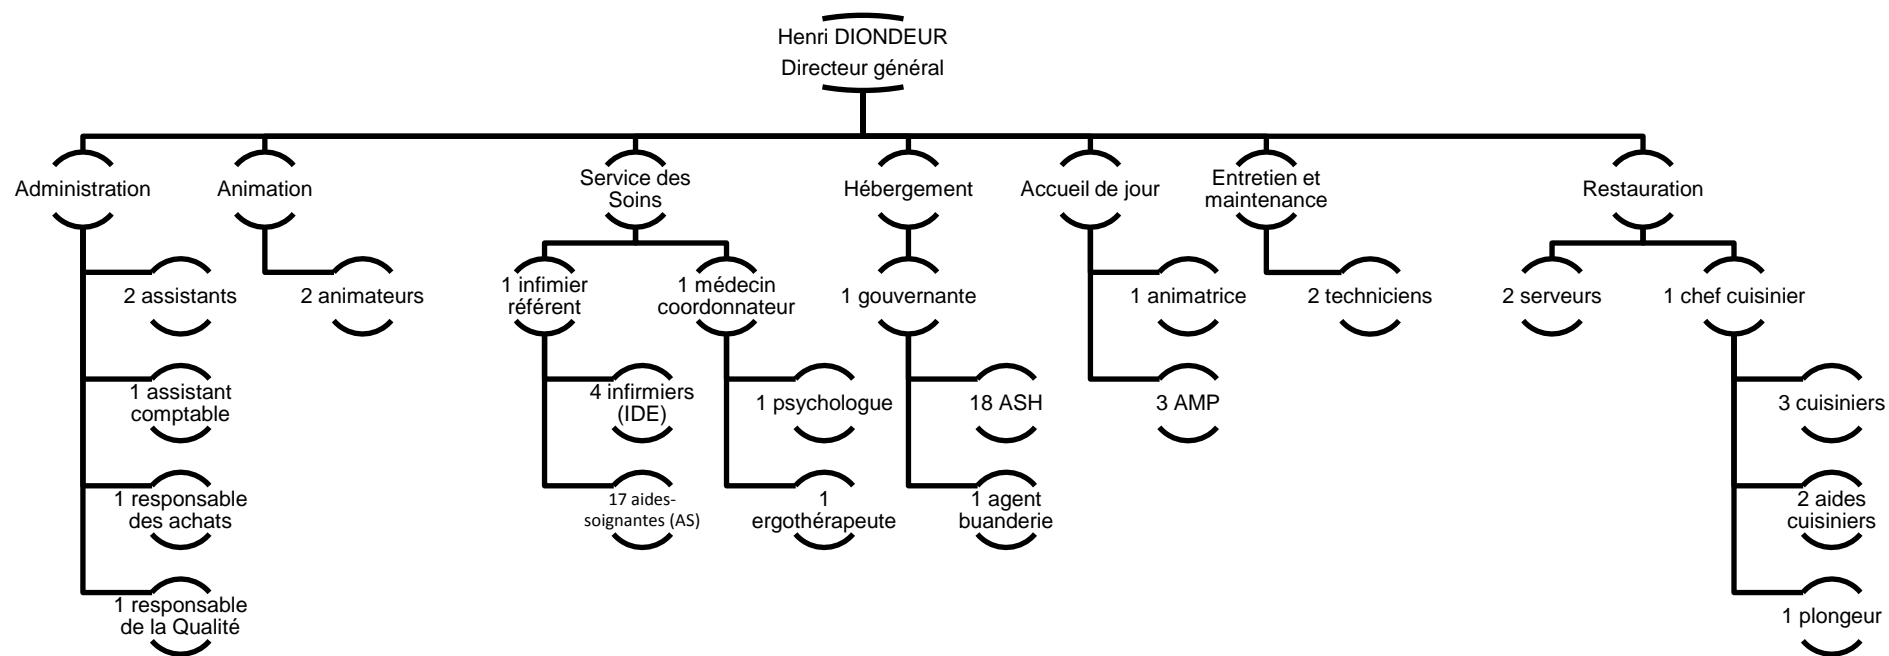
Henri DIONDEUR
Directeur général

Administration

2 assistants

1 assistant comptable

1 responsable des achats

1 responsable de la Qualité

Animation

2 animateurs

Service des Soins

1 infimier référent

4 infirmiers (IDE)

17 aides-soignantes (AS)

1 médecin coordonnateur

1 psychologue

1 ergothérapeute

Hébergement

1 gouvernante

18 ASH

1 agent buanderie

Accueil de jour

1 animatrice

3 AMP

Entretien et maintenance

2 techniciens

Restauration

2 serveurs

1 chef cuisinier

3 cuisiniers

2 aides cuisiniers

1 plongeur